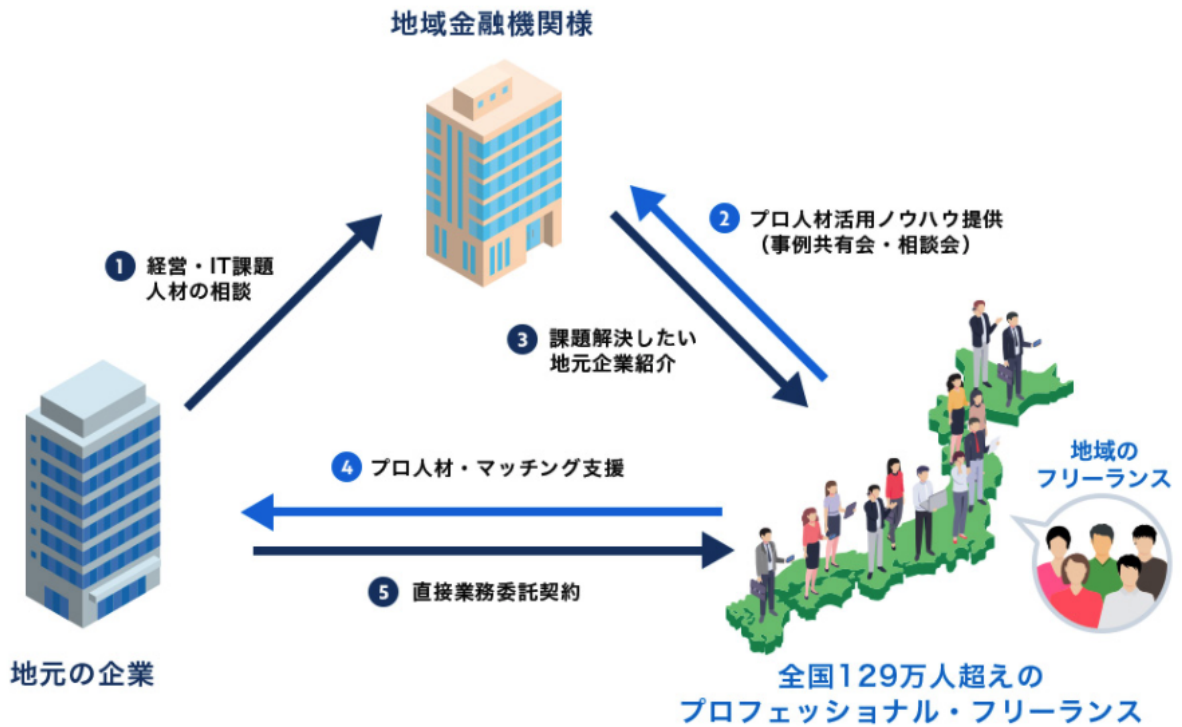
地域金融機関様

2 プロ人材活用ノウハウ提供
（事例共有会・相談会）

1 経営・IT課題
人材の相談

3 課題解決したい
地元企業紹介

地域の
フリーランス

4 プロ人材・マッチング支援

5 直接業務委託契約

地元の企業

全国129万人超えの
プロフェッショナル・フリーランス